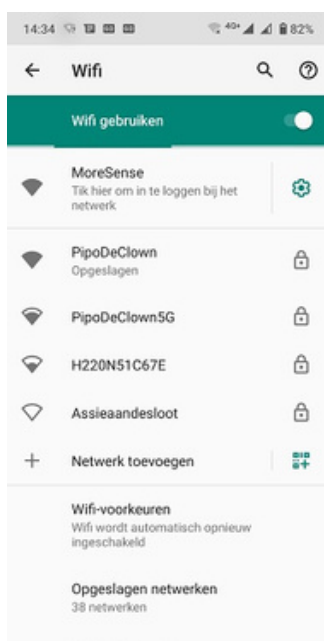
14:34 4G+ 82%

Wifi

Wifi gebruiken

MoreSense
Tik hier om in te loggen bij het netwerk

PipoDeClown
Opgeslagen

PipoDeClown5G

H220N51C67E

Assieaandesloot

Netwerk toevoegen

Wifi-voorkeuren
Wifi wordt automatisch opnieuw ingeschakeld

Opgeslagen netwerken
38 netwerken